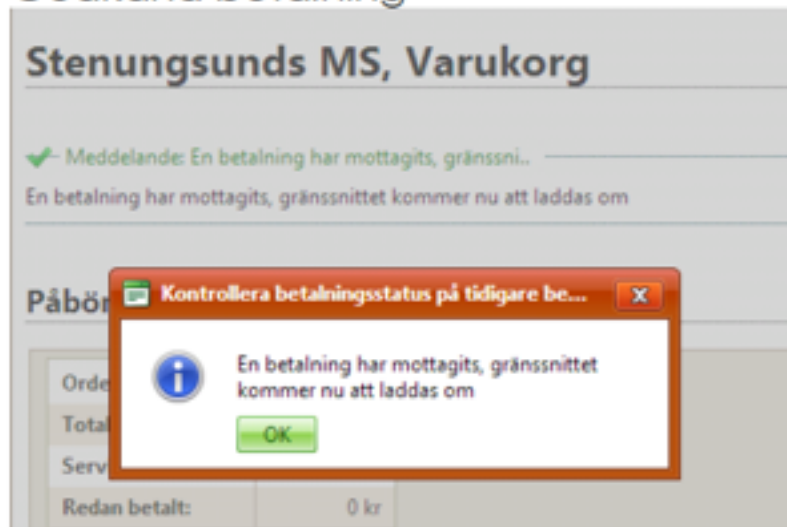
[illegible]

Stenungsunds MS, Varukorg

Meddelande: En betalning har mottagits, gränssni..

En betalning har mottagits, gränssnittet kommer nu att laddas om

Påbör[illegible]

Kontrollera betalningsstatus på tidigare be...

X

En betalning har mottagits, gränssnittet kommer nu att laddas om

OK

Orde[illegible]

Total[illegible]

Serv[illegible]

Redan betalt: 0 kr